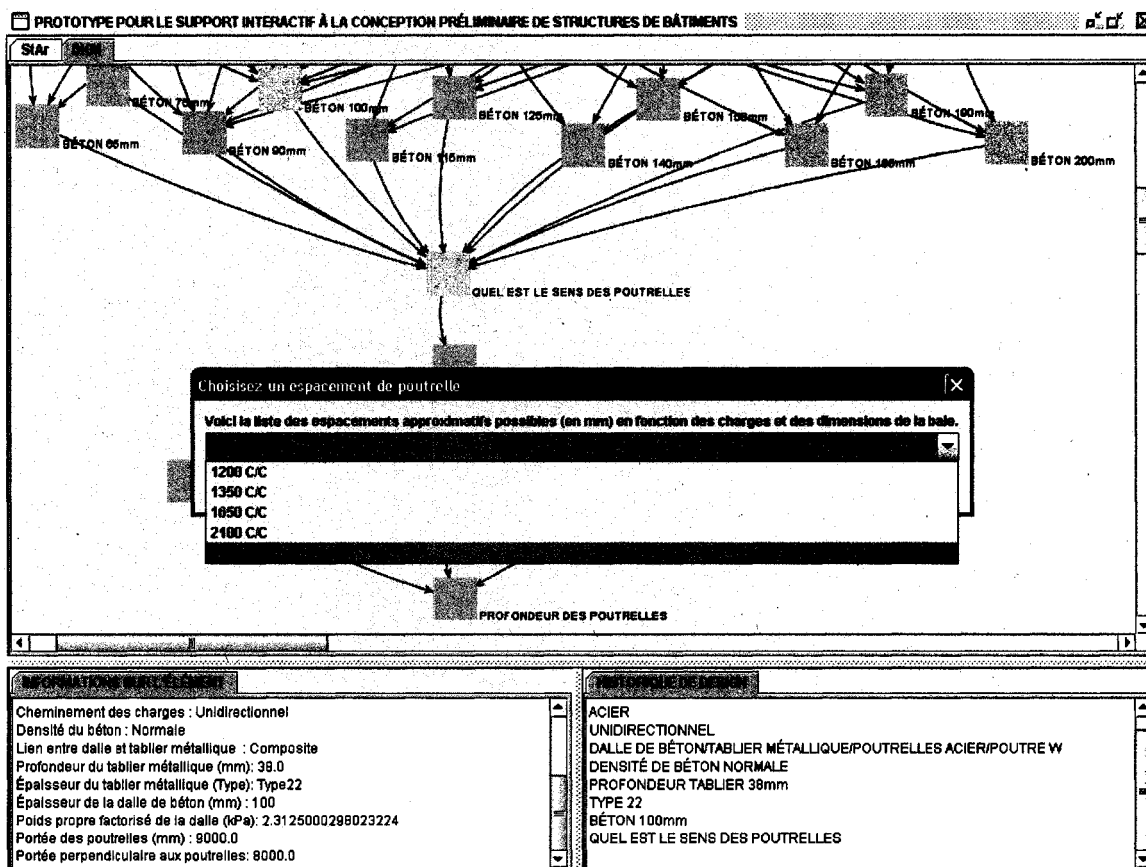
PROTOTYPE POUR LE SUPPORT INTERACTIF À LA CONCEPTION PRÉLIMINAIRE DE STRUCTURES DE BÂTIMENTS

StAr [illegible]

BÉTON 75mm
BÉTON 100mm
BÉTON 125mm
BÉTON 150mm
BÉTON 190mm
BÉTON 65mm
BÉTON 90mm
BÉTON 115mm
BÉTON 140mm
BÉTON 180mm
BÉTON 200mm

QUEL EST LE SENS DES POUTRELLES

Choisisez un espacement de poutrelle

Voici la liste des espacements approximatifs possibles (en mm) en fonction des charges et des dimensions de la baie.

1200 C/C
1350 C/C
1650 C/C
2100 C/C

PROFONDEUR DES POUTRELLES

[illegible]

Cheminement des charges : Unidirectionnel
Densité du béton : Normale
Lien entre dalle et tablier métallique : Composite
Profondeur du tablier métallique (mm): 38.0
Épaisseur du tablier métallique (Type): Type22
Épaisseur de la dalle de béton (mm) : 100
Poids propre factorisé de la dalle (kPa): 2.312500029802324
Portée des poutrelles (mm) : 9000.0
Portée perpendiculaire aux poutrelles: 8000.0

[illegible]

ACIER
UNIDIRECTIONNEL
DALLE DE BÉTON/TABLIER MÉTALLIQUE/POUTRELLES ACIER/POUTRE W
DENSITÉ DE BÉTON NORMALE
PROFONDEUR TABLIER 38mm
TYPE 22
BÉTON 100mm
QUEL EST LE SENS DES POUTRELLES